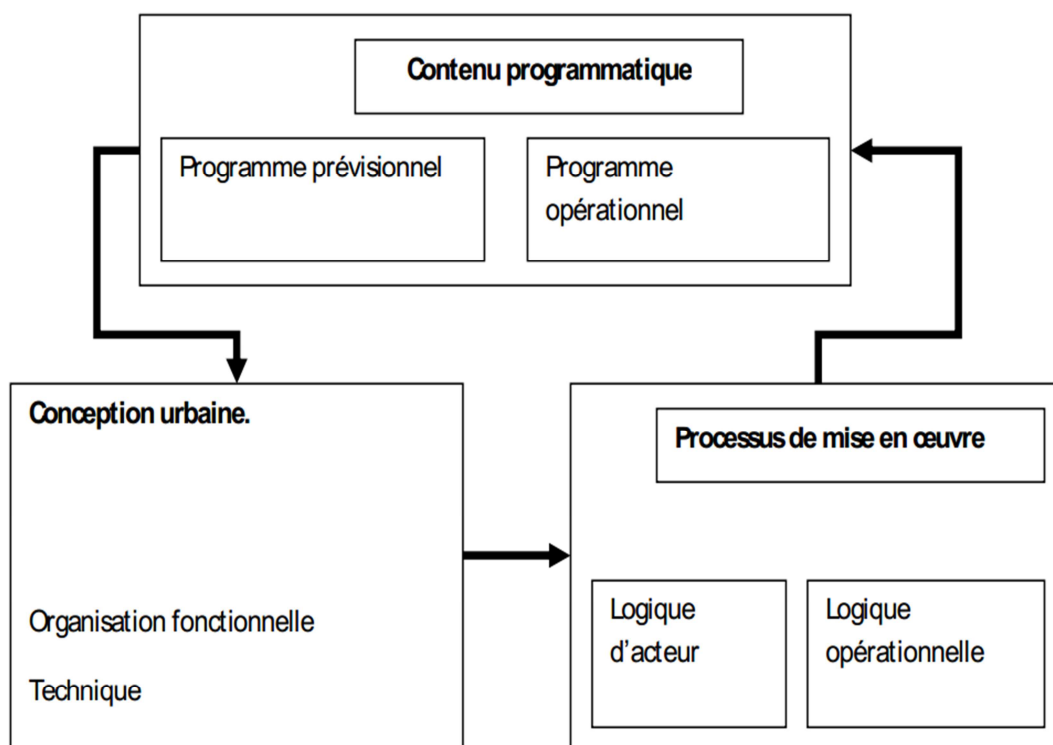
Contenu programmatique

Programme prévisionnel

Programme opérationnel

Conception urbaine.

Organisation fonctionnelle

Technique

Processus de mise en œuvre

Logique d'acteur

Logique opérationnelle